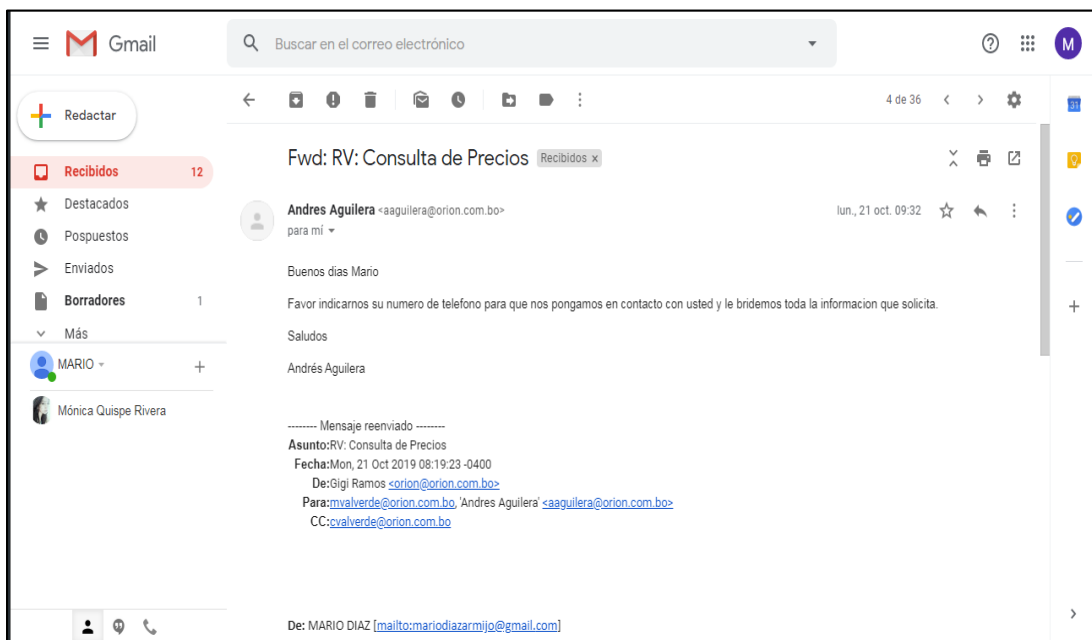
Gmail

Buscar en el correo electrónico

M

Redactar

Recibidos 12

Destacados

Pospuestos

Enviados

Borradores 1

Más

MARIO

Mónica Quispe Rivera

4 de 36

Fwd: RV: Consulta de Precios Recibidos x

Andres Aguilera <aaguilera@orion.com.bo>
para mí

lun., 21 oct. 09:32

Buenos dias Mario

Favor indicarnos su numero de telefono para que nos pongamos en contacto con usted y le bridemos toda la informacion que solicita.

Saludos

Andrés Aguilera

-------- Mensaje reenviado --------
Asunto:RV: Consulta de Precios
Fecha:Mon, 21 Oct 2019 08:19:23 -0400
De:Gigi Ramos <orion@orion.com.bo>
Para:mvalverde@orion.com.bo, 'Andres Aguilera' <aaguilera@orion.com.bo>
CC:cvalverde@orion.com.bo

De: MARIO DIAZ [mailto:mariodiazarmijo@gmail.com]